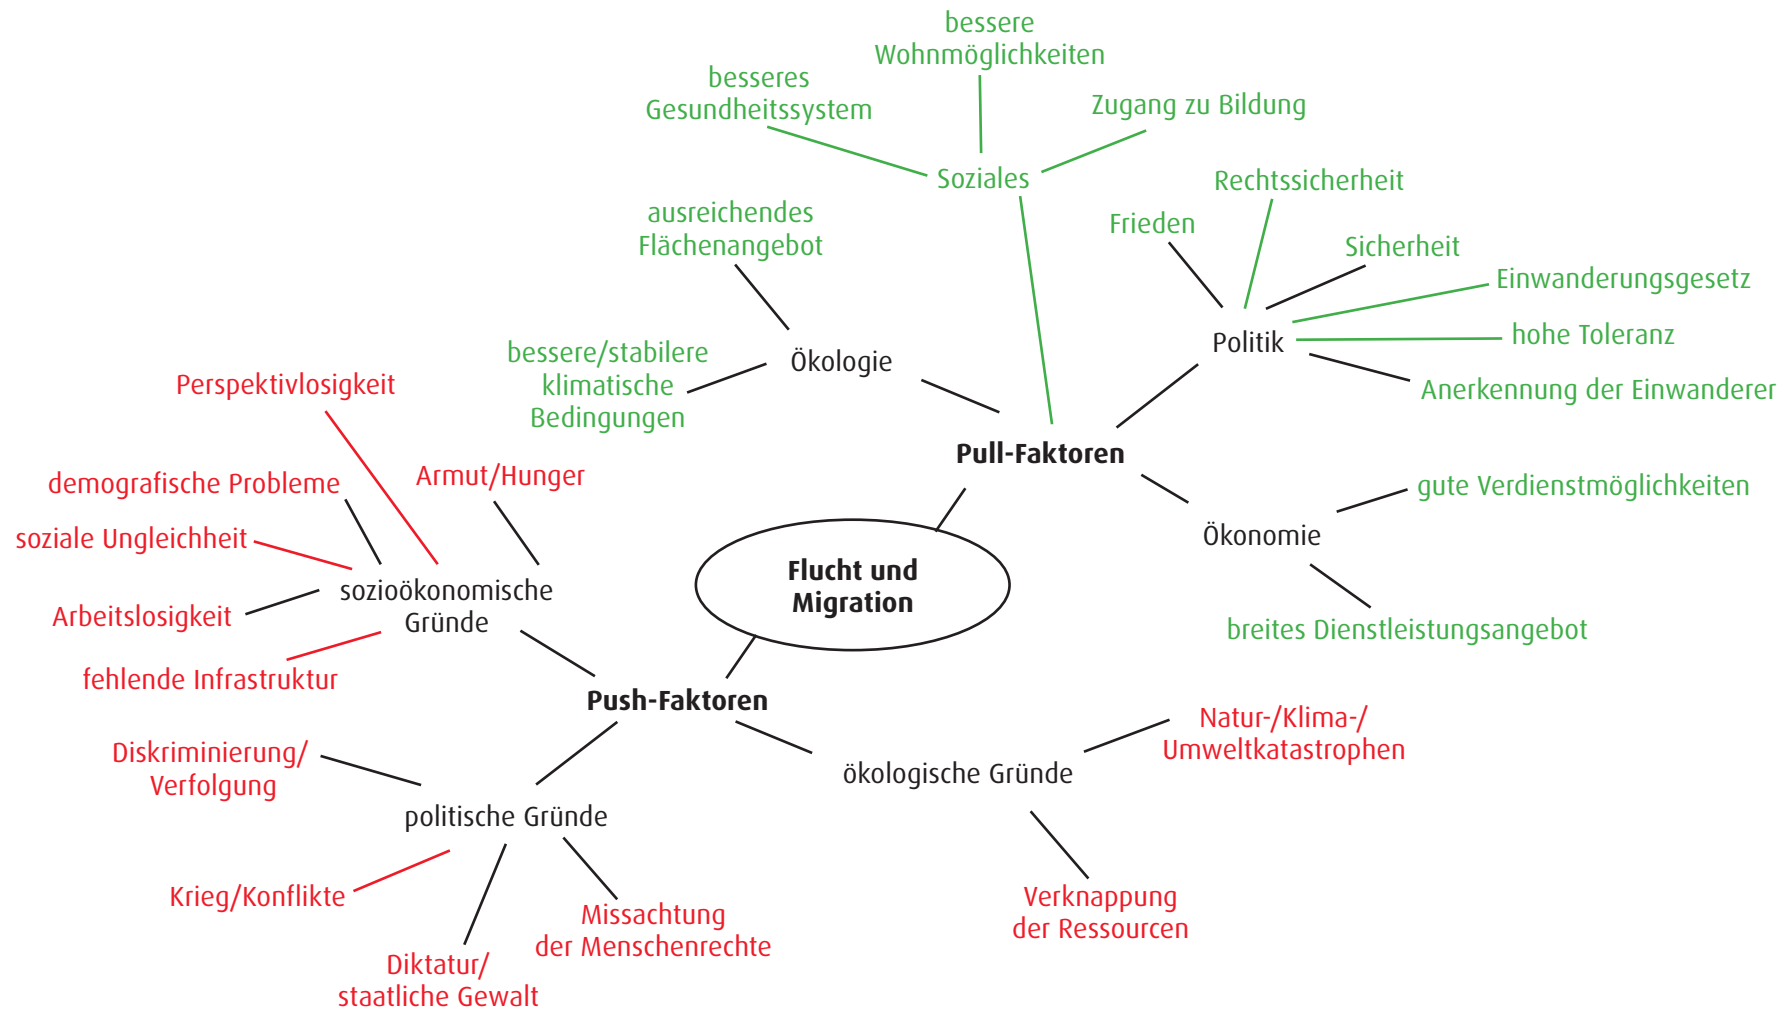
Flucht und Migration

Pull-Faktoren

Soziales
bessere Wohnmöglichkeiten
besseres Gesundheitssystem
Zugang zu Bildung

Ökologie
ausreichendes Flächenangebot
bessere/stabilere klimatische Bedingungen

Politik
Frieden
Rechtssicherheit
Sicherheit
Einwanderungsgesetz
hohe Toleranz
Anerkennung der Einwanderer

Ökonomie
gute Verdienstmöglichkeiten
breites Dienstleistungsangebot

Push-Faktoren

sozioökonomische Gründe
Perspektivlosigkeit
demografische Probleme
Armut/Hunger
soziale Ungleichheit
Arbeitslosigkeit
fehlende Infrastruktur

politische Gründe
Diskriminierung/ Verfolgung
Krieg/Konflikte
Diktatur/ staatliche Gewalt
Missachtung der Menschenrechte

ökologische Gründe
Natur-/Klima-/ Umweltkatastrophen
Verknappung der Ressourcen